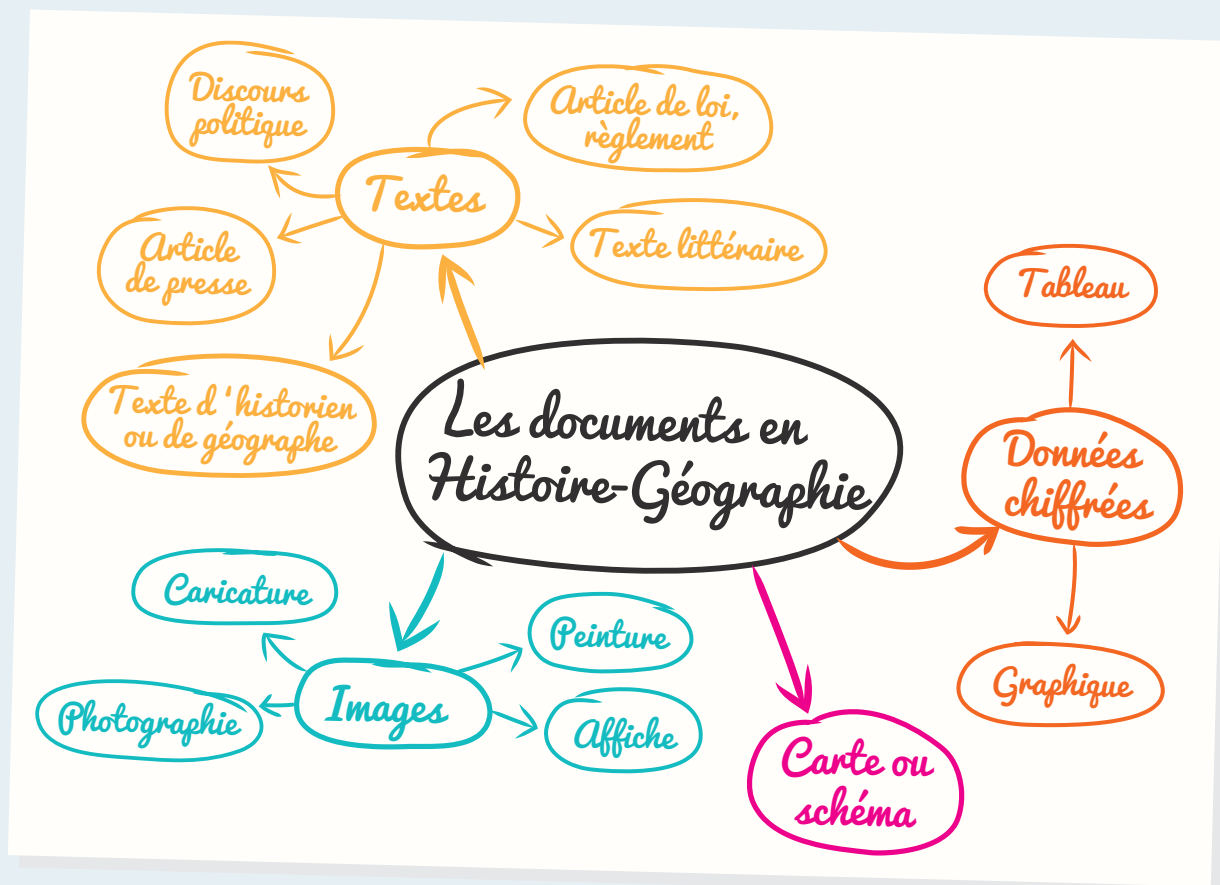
Les documents en Histoire-Géographie

Textes

Discours politique

Article de loi, règlement

Article de presse

Texte littéraire

Texte d'historien ou de géographe

Données chiffrées

Tableau

Graphique

Images

Caricature

Peinture

Photographie

Affiche

Carte ou schéma